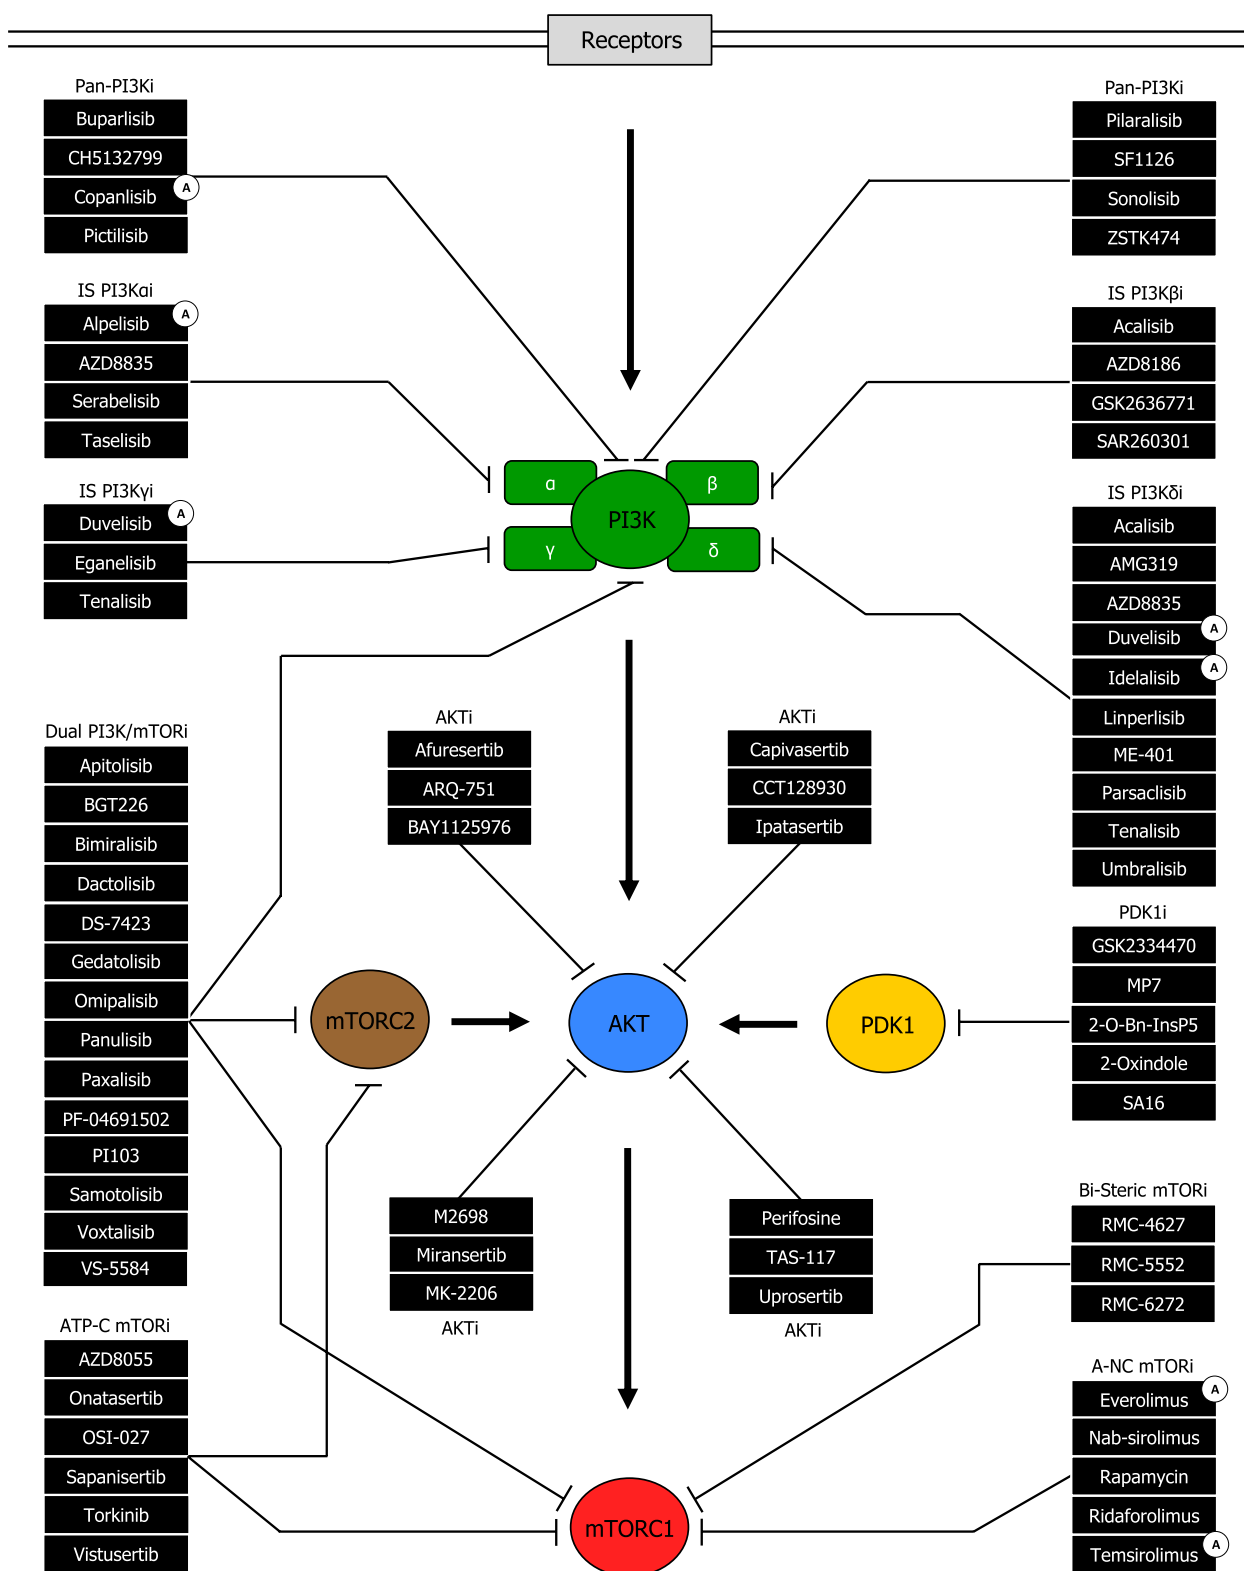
Receptors

Pan-PI3Ki
Buparlisib
CH5132799
Copanlisib A
Pictilisib

IS PI3Kαi
Alpelisib A
AZD8835
Serabelisib
Taselisib

IS PI3Kγi
Duvelisib A
Eganelisib
Tenalisib

Pan-PI3Ki
Pilaralisib
SF1126
Sonolisib
ZSTK474

IS PI3Kβi
Acalisib
AZD8186
GSK2636771
SAR260301

IS PI3Kδi
Acalisib
AMG319
AZD8835
Duvelisib A
Idelalisib A
Linperlisib
ME-401
Parsaclisib
Tenalisib
Umbralisib

α
β
PI3K
γ
δ

Dual PI3K/mTORi
Apitolisib
BGT226
Bimiralisib
Dactolisib
DS-7423
Gedatolisib
Omipalisib
Panulisib
Paxalisib
PF-04691502
PI103
Samotolisib
Voxtalisib
VS-5584

AKTi
Afuresertib
ARQ-751
BAY1125976

AKTi
Capivasertib
CCT128930
Ipatasertib

PDK1i
GSK2334470
MP7
2-O-Bn-InsP5
2-Oxindole
SA16

mTORC2
AKT
PDK1

M2698
Miransertib
MK-2206
AKTi

Perifosine
TAS-117
Uprosertib
AKTi

Bi-Steric mTORi
RMC-4627
RMC-5552
RMC-6272

ATP-C mTORi
AZD8055
Onatasertib
OSI-027
Sapanisertib
Torkinib
Vistusertib

A-NC mTORi
Everolimus A
Nab-sirolimus
Rapamycin
Ridaforolimus
Temsirolimus A

mTORC1